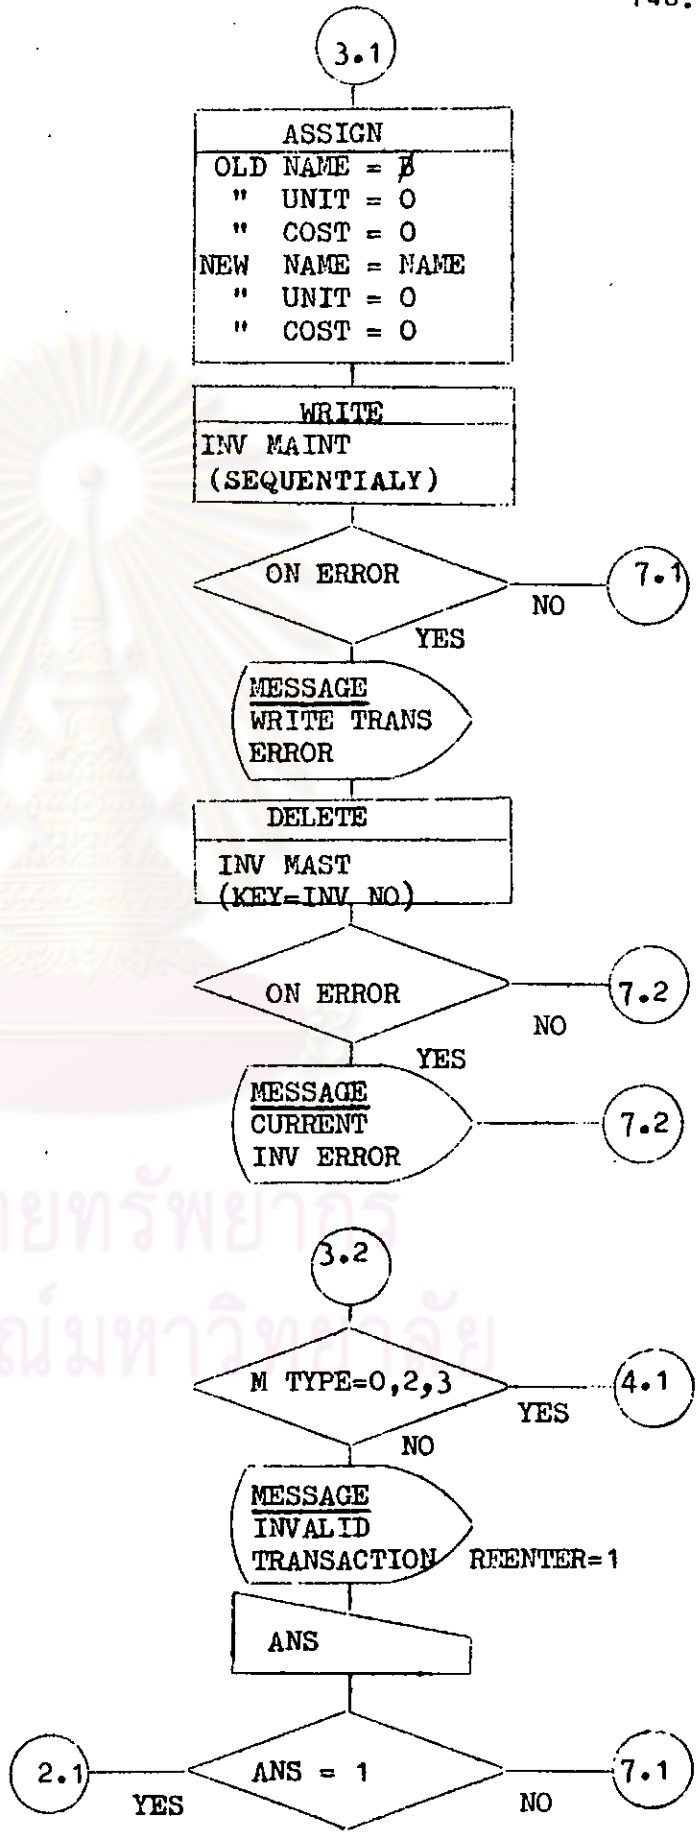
148.

3.1

ASSIGN
OLD NAME = $\not{b}$
" UNIT = 0
" COST = 0
NEW NAME = NAME
" UNIT = 0
" COST = 0

WRITE
INV MAINT
(SEQUENTIALY)

ON ERROR
NO
7.1
YES

MESSAGE
WRITE TRANS
ERROR

DELETE
INV MAST
(KEY=INV NO)

ON ERROR
NO
7.2
YES

MESSAGE
CURRENT
INV ERROR
7.2

3.2

M TYPE=0,2,3
YES
4.1
NO

MESSAGE
INVALID
TRANSACTION
REENTER=1

ANS

2.1
YES
ANS = 1
NO
7.1